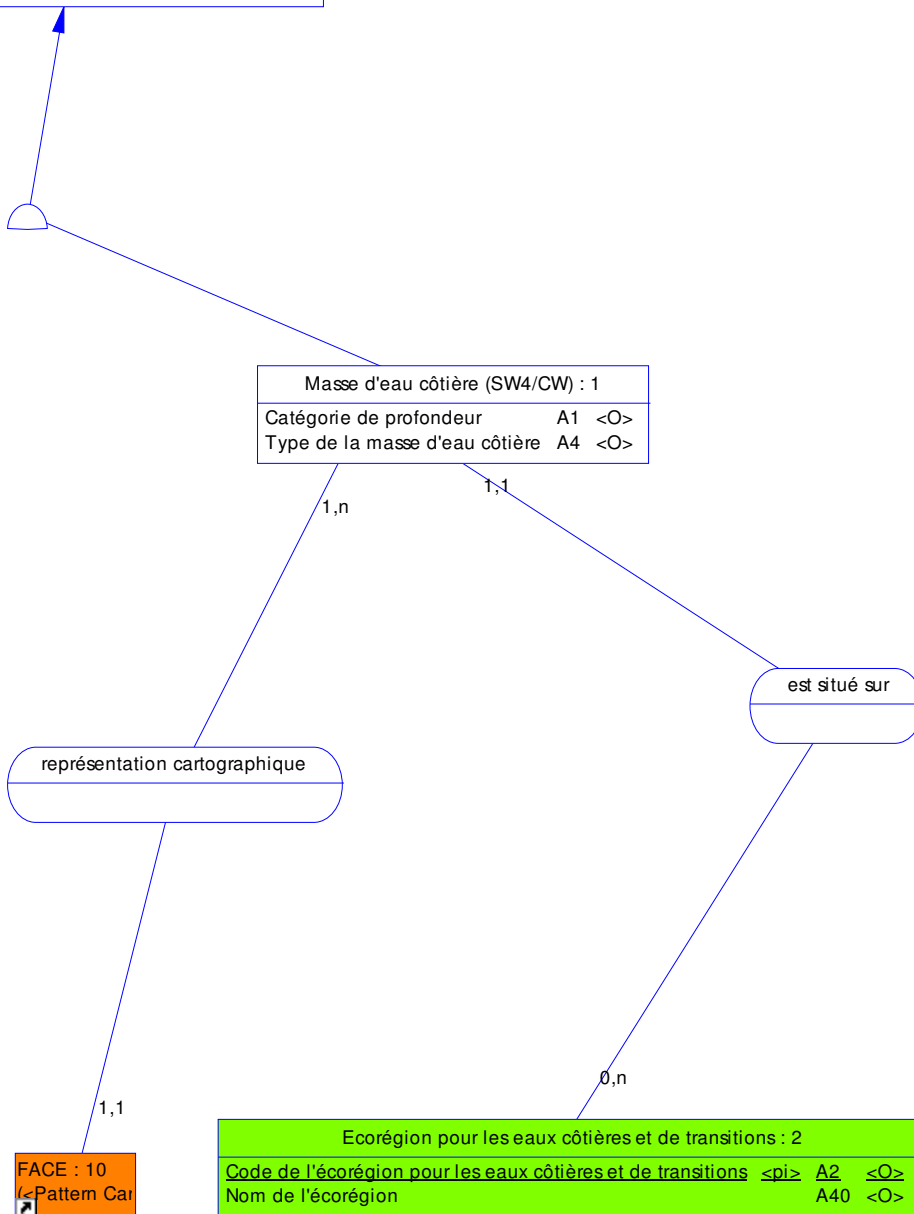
Masse d'eau côtière (SW4/CW) : 1

Catégorie de profondeur A1 <O>
Type de la masse d'eau côtière A4 <O>

1,n

1,1

est situé sur

représentation cartographique

0,n

1,1

Ecorégion pour les eaux côtières et de transitions : 2

Code de l'écorégion pour les eaux côtières et de transitions <pi> A2 <O>
Nom de l'écorégion A40 <O>

FACE : 10
(<Pattern Car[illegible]